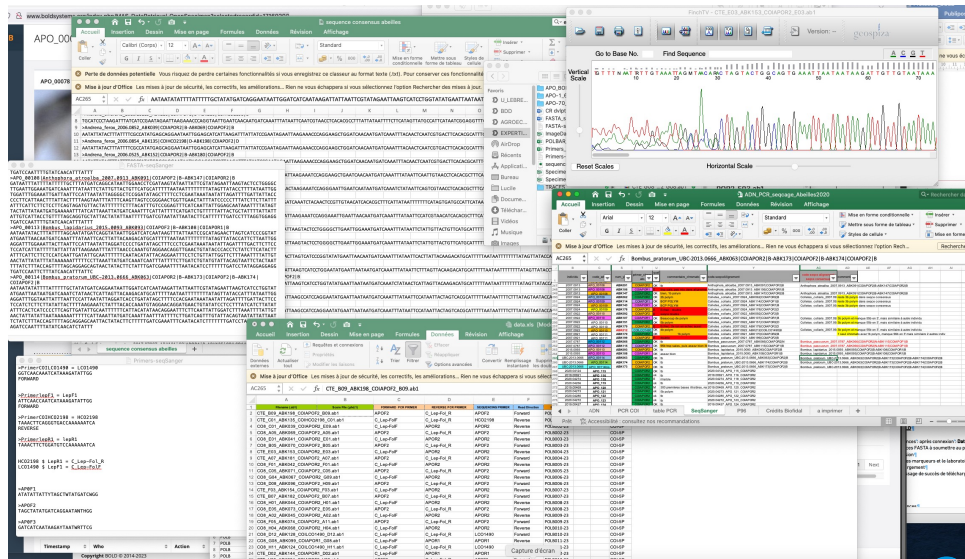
www.boldsystems.org

APO_00

sequence consensus abeilles

Accueil Insertion Dessin Mise en page Formules Données Révision Affichage

Calibri (Corps) 12 Standard

Coller

Perte de données potentielle Vous risquez de perdre certaines fonctionnalités si vous enregistrez ce classeur au format texte (.txt). Pour conserver ces fonctionnalités

Mise à jour d'Office Les mises à jour de sécurité, les correctifs, les améliorations... Rien ne vous échappera si vous sélectionnez l'option Rechercher des mises à jour.

AC265 AATAATATATTTTATTTTGCTATATGATCAGGAATAATTGGATCATCAATAAGATTATTAATTCGTATAGAATTAAGTAATCCTGGTATATGAATTAATAAT

FinchTV - CTE_E03_ABK103_COIAPOF2_E03.ab1

Version:

Go to Base No. Find Sequence

Vertical Scale

TTTTNATTTTGTAATTAGTTTMCATCTAGTACTGGCAGTGAATTAATAATAAGATTGTTGTAATAAA

Reset Scales Horizontal Scale

ADN_PCR_sequençage_Abeilles2020

Accueil Insertion Dessin Mise en page Formules Données Révision Affichage

Arial 12 Standard

Mise en forme conditionnelle Mettre sous forme de tableau Styles de cellule

Insérer Supprimer Format

Mise à jour d'Office Les mises à jour de sécurité, les correctifs, les améliorations... Rien ne vous échappera si vous sélectionnez l'option Rech...

AC265 Bombus_pratorum_UBC-2013.0666_ABK063|COIAPOR2|B-ABK174|COIAPOF2|B

ADN PCR COI table PCR SeqSanger P96 Crédits Biofidal a imprimer

Prêt Accessibilité : consultez nos recommandations

FASTA-seqSanger

GATCCAATTTTGTATCAACATTATTT
>APO_00180|Anthophora_atroalba_2007_ABK091|COIAPOF2|B-ABK147|COIAPOR2|B
>APO_00113|Bombus_lapidarius_2015_0093_ABK093|COIAPOF2|B-ABK108|COIAPOR2|B
>APO_00114|Bombus_pratorum_UBC-2013.0666_ABK063|COIAPOF2|B-ABK173|COIAPOR2|B

sequence consensus abeilles Primers-seqSanger

>PrimerCOILCO1490 = LCO1490
GGTCAACAAATCATAAAGATATTGG
FORWARD

>PrimerCOIHCO2198 = HCO2198
TAAACTTCAGGGTGACCAAAAAATCA
REVERSE

>PrimerLepF1 = LepF1
ATTCAACCAATCATAAAGATAT

>PrimerLepR1 = LepR1
TAAACTTCTGGATGTCCAAAAAATCA

HCO2198 $ LepR1 = C_Lep-FolR
LCO1490 $ LepF1 = C_Lep-FolF

>APOF1
ATATATTATTTTAGCTATGATCWGG

>APOR2
TAGCTATATGATCAGGAATAATWGG

>APOF3
GATCATCAATAAGATTAATWATTCG

Timestamp Who Action

Copyright BOLD © 2014-2023

data.xls

Accueil Insertion Dessin Mise en page Formules Données Révision Affichage

Mise à jour d'Office Les mises à jour de sécurité, les correctifs, les améliorations... Rien ne vous échappera si vous sélectionnez l'option Rechercher des mises à jour.

AC265 CTE_B09_ABK198_COIAPOF2_B09.ab1

| | A | B | C | D | E | F | G |
|---|---|---|---|---|---|---|---|
| 2 | CTE_B09_ABK198_COIAPOF2_B09.ab1 | | APOF2 | C_Lep-FolF | APOR2 | Reverse | POLB003-23 |
| 3 | CTE_C01_ABK125_COIHCO2198_C01.ab1 | | C_Lep-FolF | C_Lep-FolR | HCO2198 | Reverse | POLB003-23 |
| 4 | CO8_D01_ABK125_COIAPOF2_D01.ab1 | | APOF2 | C_Lep-FolF | APOR2 | Reverse | POLB004-23 |
| 5 | CO8_E01_ABK125_COIAPOF2_E01.ab1 | | APOF2 | C_Lep-FolF | APOR2 | Reverse | POLB004-23 |
| 6 | CO8_F01_ABK103_COIAPOF2_F01.ab1 | | APOF2 | C_Lep-FolF | APOR2 | Reverse | POLB004-23 |
| 7 | CTE_E03_ABK103_COIAPOF2_E03.ab1 | | APOF2 | C_Lep-FolF | APOR2 | Reverse | POLB005-23 |

Capture d'écran

Publier

Favoris
APO_BO
APO-1_
APO_70
CR diop
FASTA_s
Imagette
POLBAR
Primers-
Specime
Specime
AirDrop
Récents
Applicati...
Bureau
Documen...
Télécharg...
Musique
Images

Next